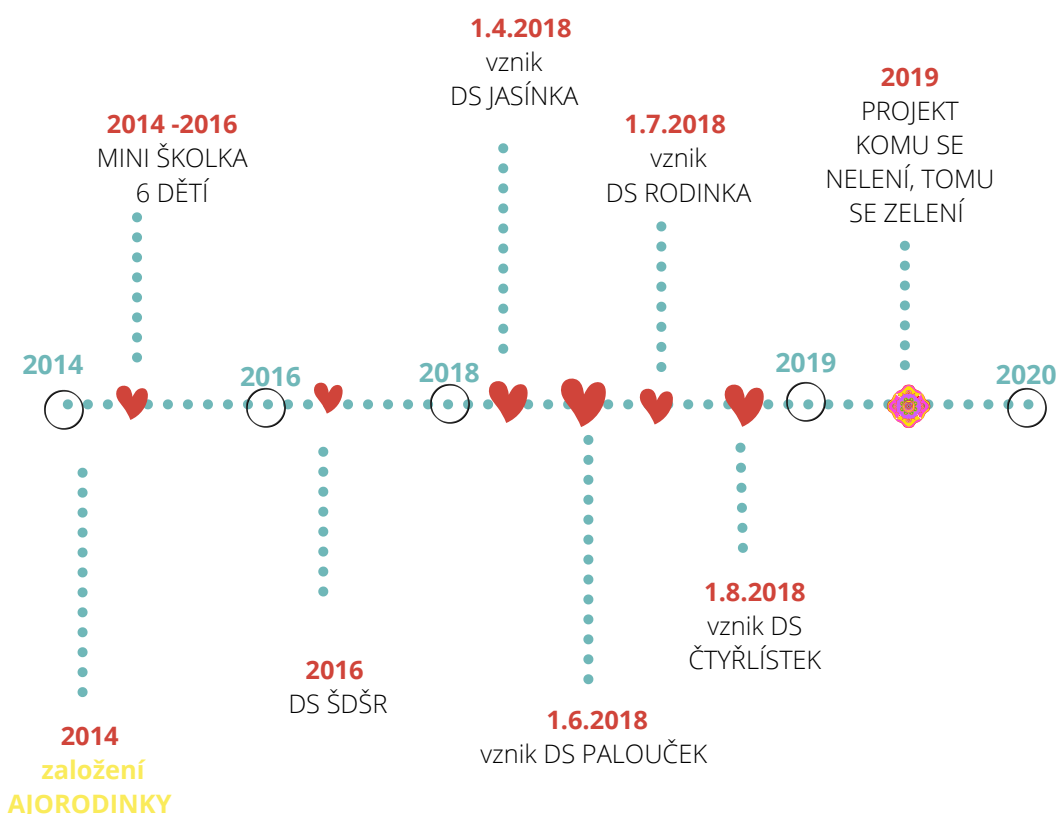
1.4.2018
vznik
DS JASÍNKA

2014 -2016
MINI ŠKOLKA
6 DĚTÍ

1.7.2018
vznik
DS RODINKA

2019
PROJEKT
KOMU SE
NELENÍ, TOMU
SE ZELENÍ

2014

2016

2018

2019

2020

2014
založení
AIORODINKY

2016
DS ŠDŠR

1.6.2018
vznik DS PALOUČEK

1.8.2018
vznik DS
ČTYŘLÍSTEK